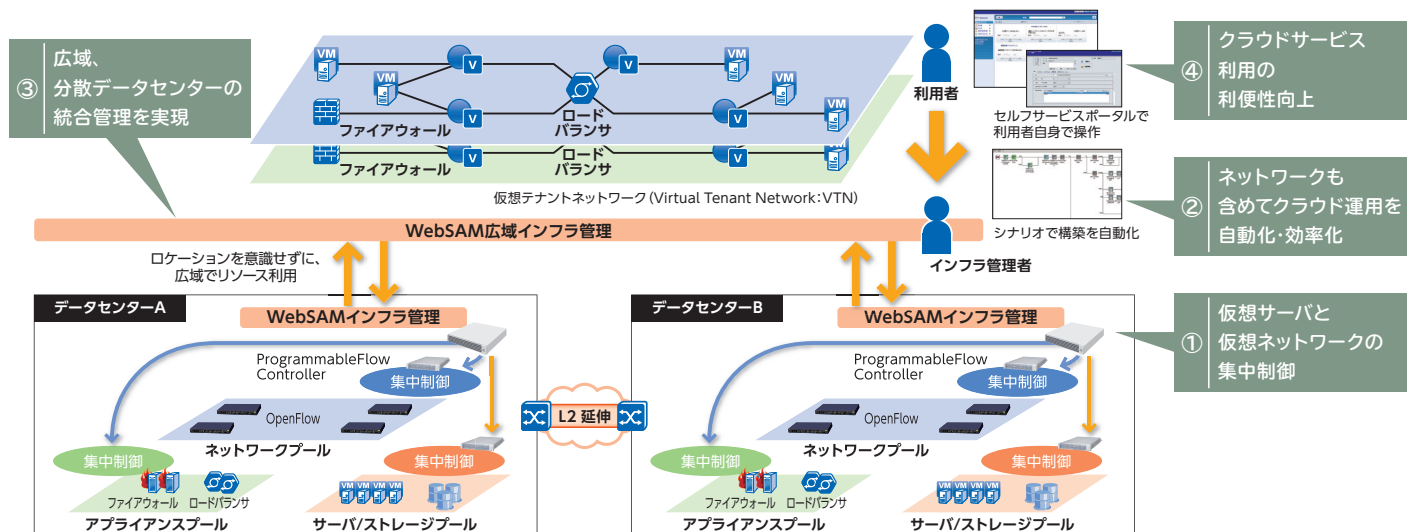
③ 広域、分散データセンターの統合管理を実現

VM
VM
V
V
VM
VM
VM
V
V
ファイアウォール
ロード バランサ
ファイアウォール
ロード バランサ
仮想テナントネットワーク(Virtual Tenant Network:VTN)

利用者
セルフサービスポータルで利用者自身で操作

④ クラウドサービス利用の利便性向上

シナリオで構築を自動化

② ネットワークも含めてクラウド運用を自動化・効率化

WebSAM広域インフラ管理

インフラ管理者

ロケーションを意識せずに、広域でリソース利用

データセンターA
WebSAMインフラ管理
ProgrammableFlow Controller
集中制御
OpenFlow
ネットワークプール
集中制御
集中制御
ファイアウォール
ロードバランサ
VM VM VM VM
アプライアンスプール
サーバ/ストレージプール

L2 延伸

データセンターB
WebSAMインフラ管理
ProgrammableFlow Controller
集中制御
OpenFlow
ネットワークプール
集中制御
集中制御
ファイアウォール
ロードバランサ
VM VM VM VM
アプライアンスプール
サーバ/ストレージプール

① 仮想サーバと仮想ネットワークの集中制御